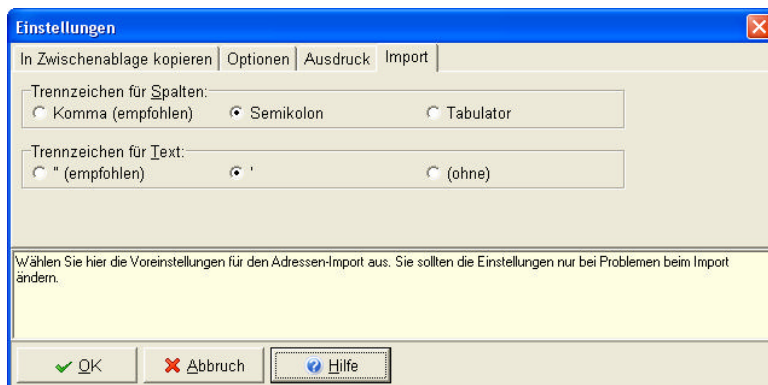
Einstellungen

In Zwischenablage kopieren | Optionen | Ausdruck | Import

Trennzeichen für Spalten:
Komma (empfohlen)
Semikolon
Tabulator

Trennzeichen für Text:
" (empfohlen)
'
(ohne)

Wählen Sie hier die Voreinstellungen für den Adressen-Import aus. Sie sollten die Einstellungen nur bei Problemen beim Import ändern.

OK
Abbruch
Hilfe